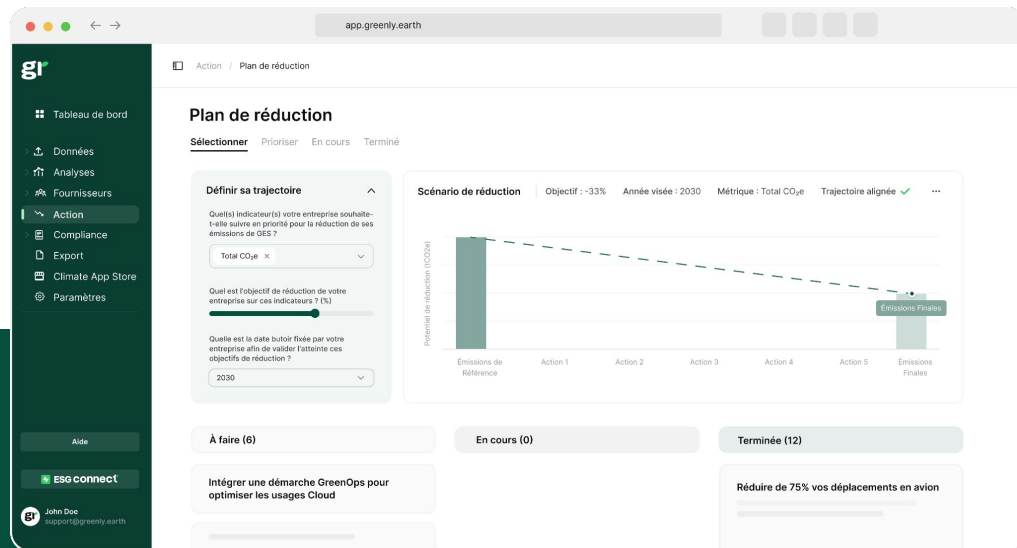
app.greenly.earth

gr

Tableau de bord
Données
Analyses
Fournisseurs
Action
Compliance
Export
Climate App Store
Paramètres

Aide

ESG connect

John Doe
support@greenly.earth

Action / Plan de réduction

Plan de réduction

Sélectionner Prioriser En cours Terminé

Définir sa trajectoire

Quel(s) indicateur(s) votre entreprise souhaite-t-elle suivre en priorité pour la réduction de ses émissions de GES ?

Total $CO_2e$ ×

Quel est l'objectif de réduction de votre entreprise sur ces indicateurs ? (%)

Quelle est la date butoir fixée par votre entreprise afin de valider l'atteinte ces objectifs de réduction ?

2030

Scénario de réduction | Objectif : -33% Année visée : 2030 Métrique : Total $CO_2e$ Trajectoire alignée ✓ ...

Potentiel de réduction (tCO2e)

Émissions Finales

Émissions de Référence Action 1 Action 2 Action 3 Action 4 Action 5 Émissions Finales

À faire (6)

En cours (0)

Terminée (12)

Intégrer une démarche GreenOps pour optimiser les usages Cloud

Réduire de 75% vos déplacements en avion